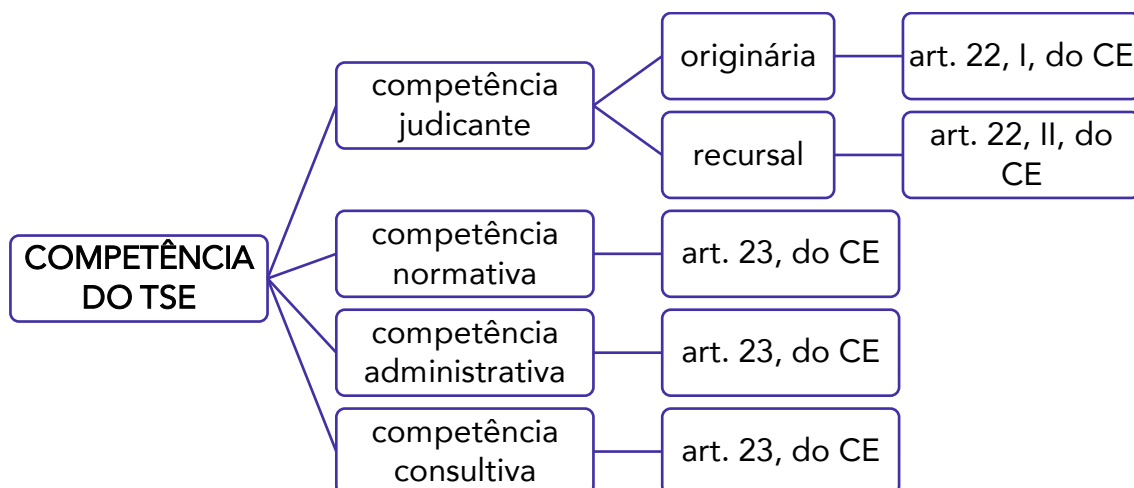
COMPETÊNCIA DO TSE

competência judicante

originária

art. 22, I, do CE

recursal

art. 22, II, do CE

competência normativa

art. 23, do CE

competência administrativa

art. 23, do CE

competência consultiva

art. 23, do CE